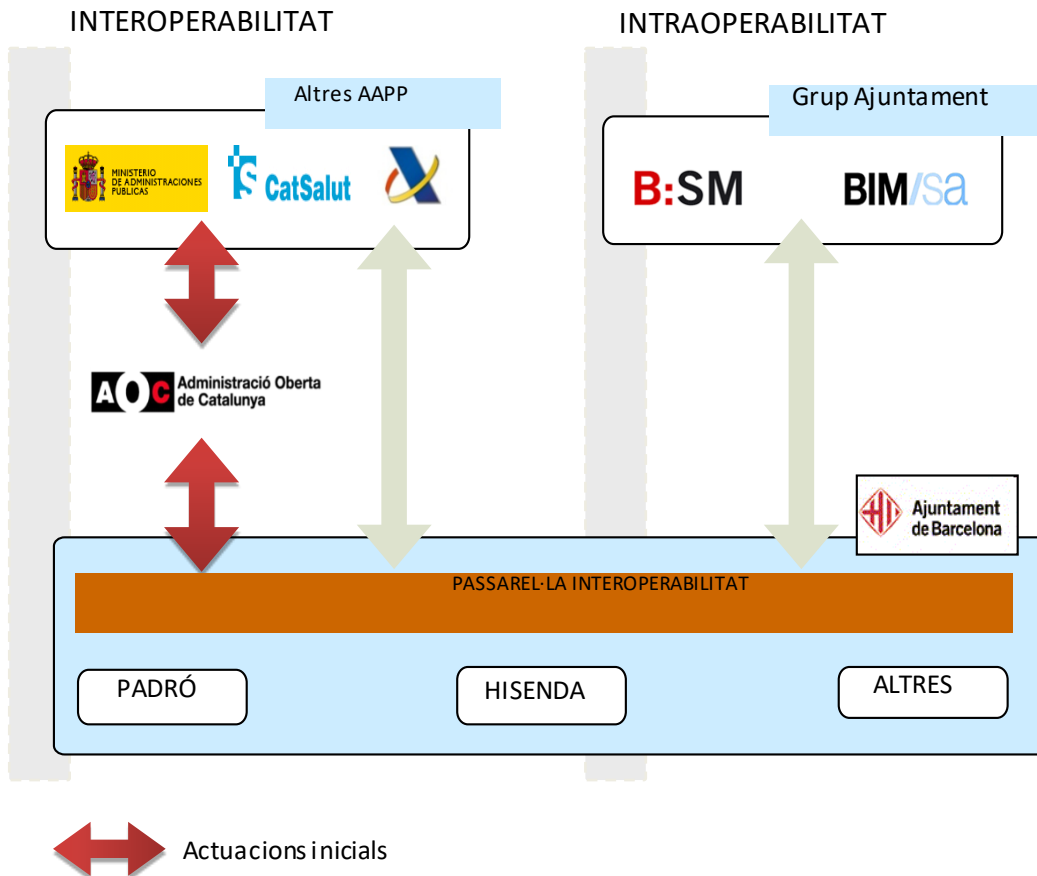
INTEROPERABILITAT

INTRAOPERABILITAT

Altres AAPP

MINISTERIO DE ADMINISTRACIONES PÚBLICAS

CatSalut

Grup Ajuntament

B:SM

BIM/sa

AOC Administració Oberta de Catalunya

Ajuntament de Barcelona

PASSAREL·LA INTEROPERABILITAT

PADRÓ

HISENDA

ALTRES

Actuacions inicials